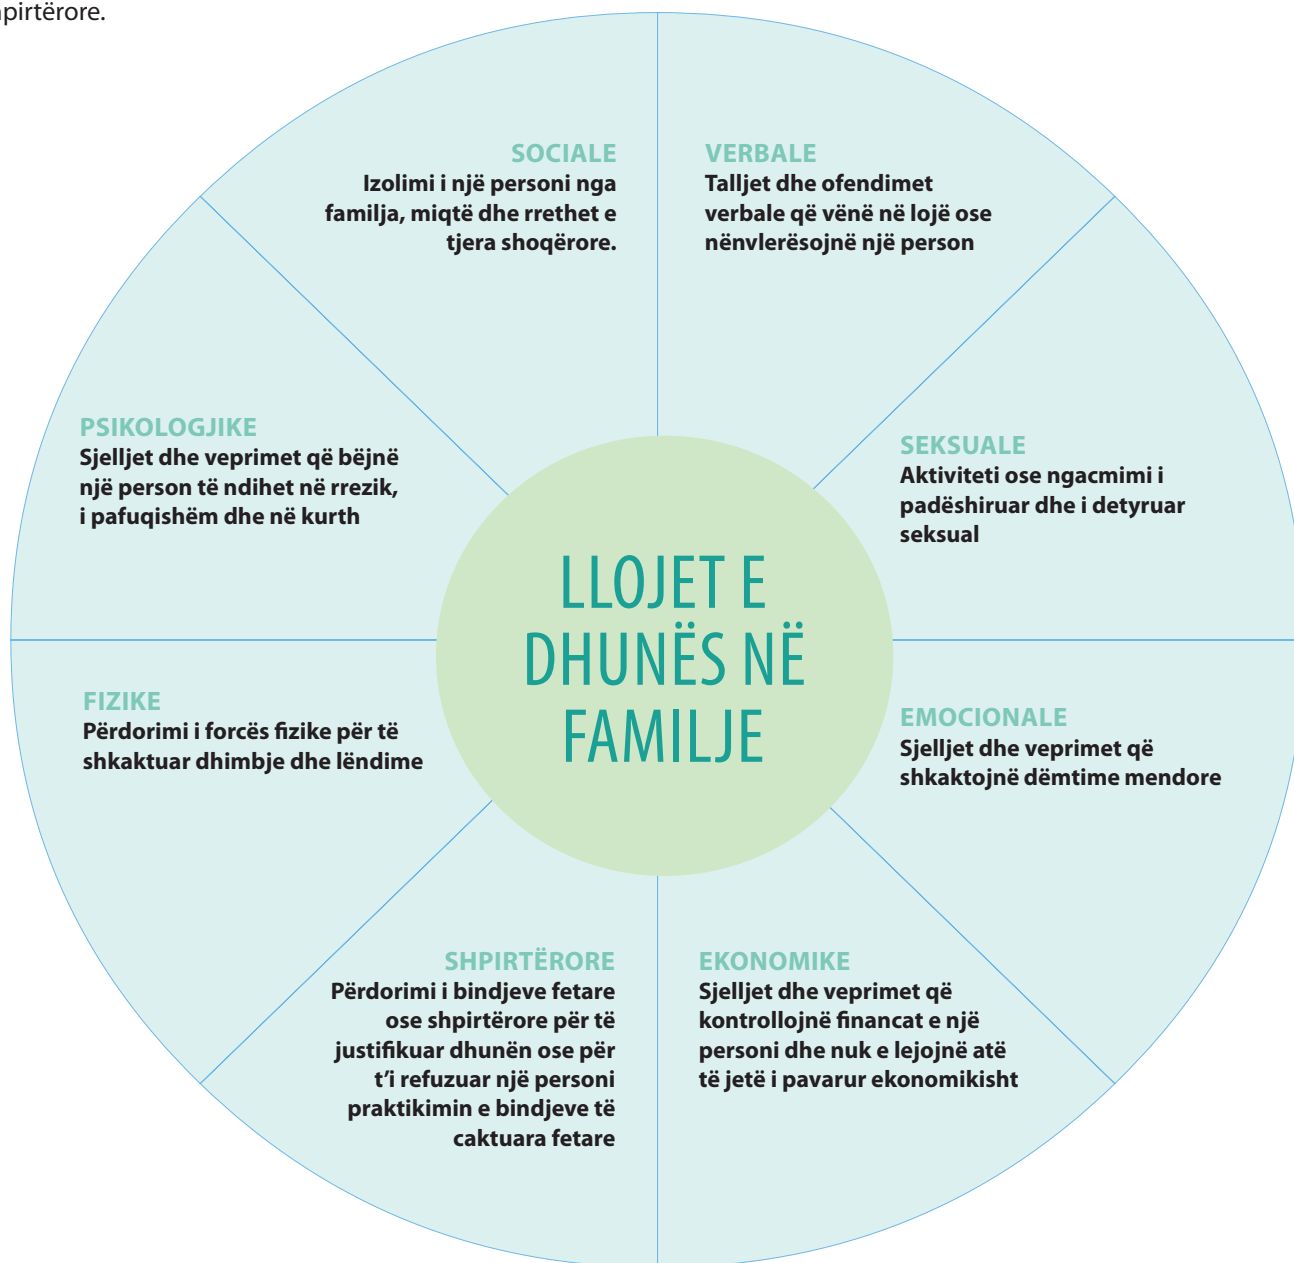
pirtërore.

SOCIALE
Izolimi i një personi nga familja, miqtë dhe rrethet e tjera shoqërore.

VERBALE
Talljet dhe ofendimet verbale që vënë në lojë ose nënvlerësojnë një person

PSIKOLOGJIKE
Sjelljet dhe veprimet që bëjnë një person të ndihet në rrezik, i pafuqishëm dhe në kurth

SEKSUALE
Aktiviteti ose ngacmimi i padëshiruar dhe i detyruar seksual

LLOJET E DHUNËS NË FAMILJE

FIZIKE
Përdorimi i forcës fizike për të shkaktuar dhimbje dhe lëndime

EMOCIONALE
Sjelljet dhe veprimet që shkaktojnë dëmtime mendore

SHPIRTËRORE
Përdorimi i bindjeve fetare ose shpirtërore për të justifikuar dhunën ose për t'i refuzuar një personi praktikimin e bindjeve të caktuara fetare

EKONOMIKE
Sjelljet dhe veprimet që kontrollojnë financat e një personi dhe nuk e lejojnë atë të jetë i pavarur ekonomikisht